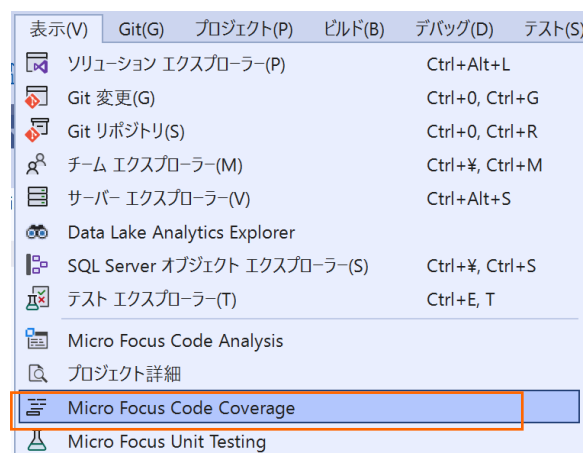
表示(V) Git(G) プロジェクト(P) ビルド(B) デバッグ(D) テスト(S)

ソリューション エクスプローラー(P) Ctrl+Alt+L
Git 変更(G) Ctrl+0, Ctrl+G
Git リポジトリ(S) Ctrl+0, Ctrl+R
チーム エクスプローラー(M) Ctrl+¥, Ctrl+M
サーバー エクスプローラー(V) Ctrl+Alt+S
Data Lake Analytics Explorer
SQL Server オブジェクト エクスプローラー(S) Ctrl+¥, Ctrl+S
テスト エクスプローラー(T) Ctrl+E, T
Micro Focus Code Analysis
プロジェクト詳細
Micro Focus Code Coverage
Micro Focus Unit Testing